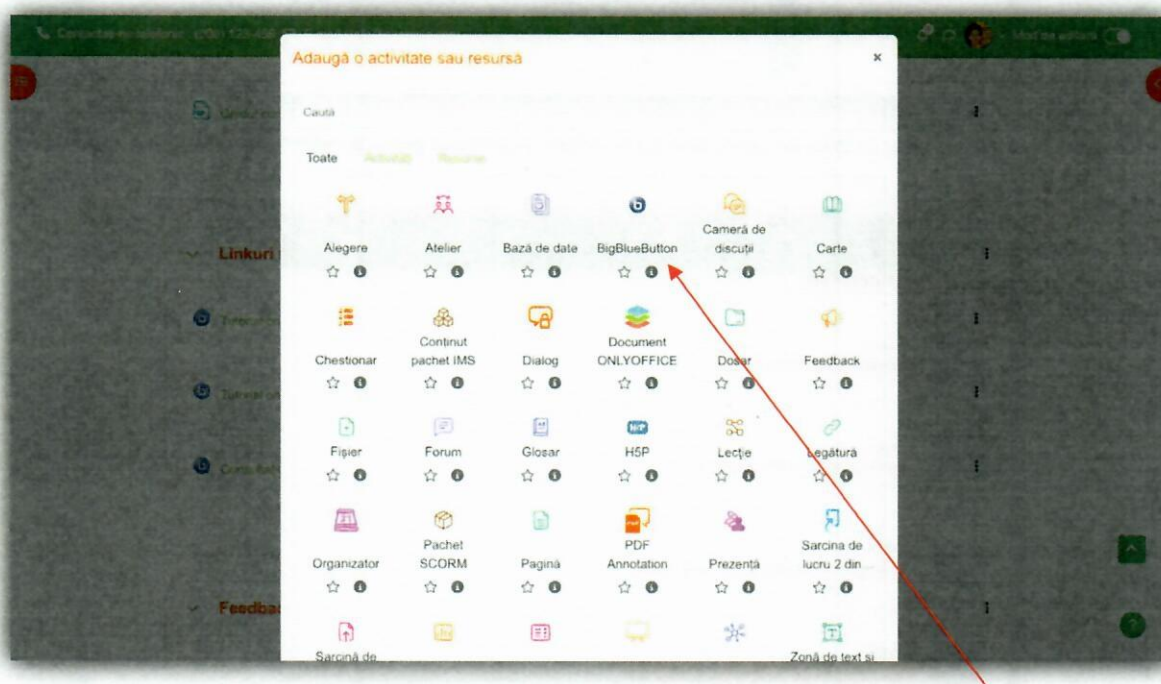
Contactați-ne telefonic: (026) 123-456 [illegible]

Mod de editare

Adaugă o activitate sau resursă

×

Caută

Toate Activități Resurse

Linkuri

Feedback

Alegere

Atelier

Bază de date

BigBlueButton

Cameră de discuții

Carte

Chestionar

Conținut pachet IMS

Dialog

Document ONLYOFFICE

Dosar

Feedback

Fișier

Forum

Glosar

H5P

Lecție

Legătură

Organizator

Pachet SCORM

Pagină

PDF Annotation

Prezență

Sarcina de lucru 2 din ...

Sarcină de

Zonă de text și